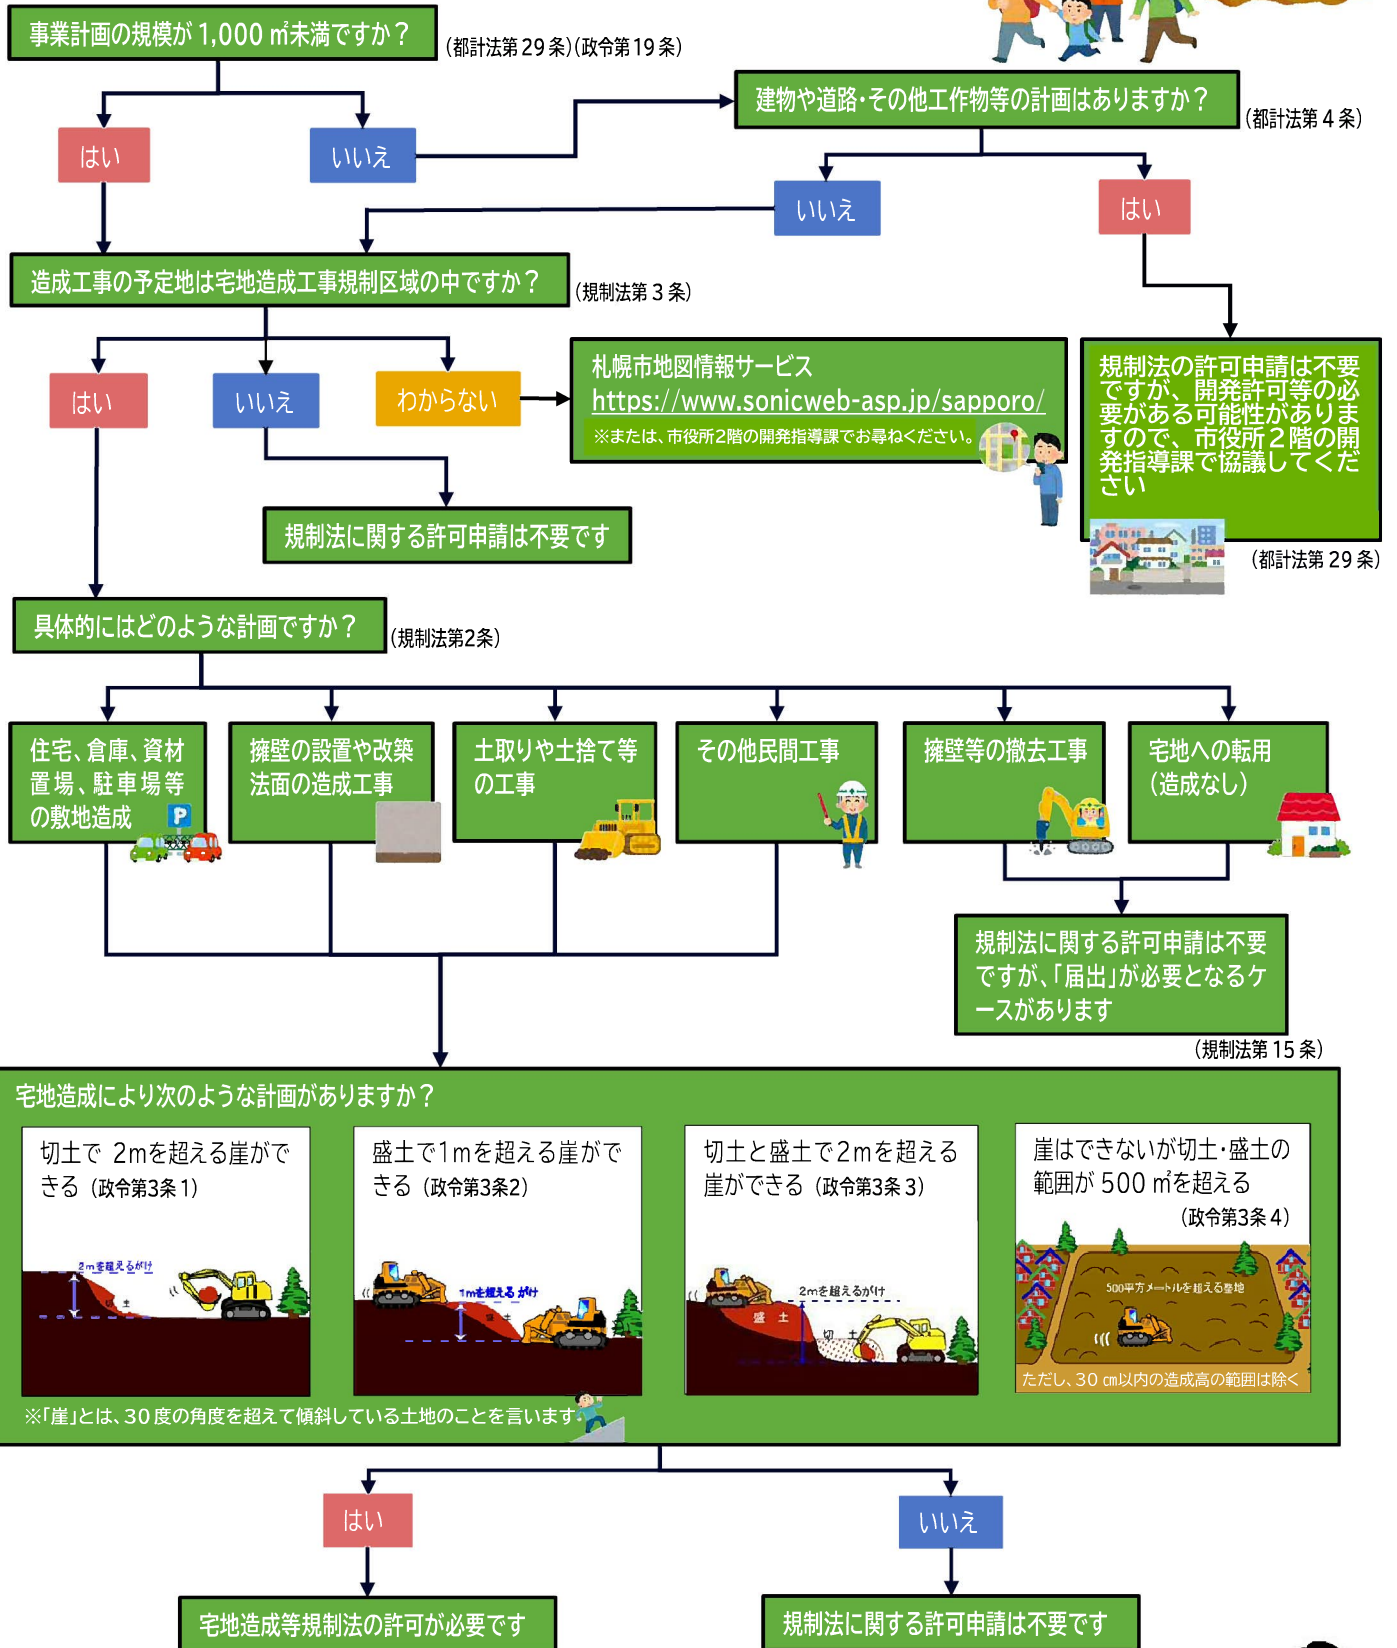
事業計画の規模が 1,000 ㎡未満ですか？

（都計法第 29 条）（政令第 19 条）

建物や道路･その他工作物等の計画はありますか？

（都計法第 4 条）

はい

いいえ

いいえ

はい

造成工事の予定地は宅地造成工事規制区域の中ですか？

（規制法第 3 条）

はい

いいえ

わからない

札幌市地図情報サービス
https://www.sonicweb-asp.jp/sapporo/
※または、市役所2階の開発指導課でお尋ねください。

規制法の許可申請は不要ですが、開発許可等の必要がある可能性がありますので、市役所２階の開発指導課で協議してください

（都計法第 29 条）

規制法に関する許可申請は不要です

具体的にはどのような計画ですか？

（規制法第2条）

住宅、倉庫、資材置場、駐車場等の敷地造成

P

擁壁の設置や改築法面の造成工事

土取りや土捨て等の工事

その他民間工事

擁壁等の撤去工事

宅地への転用（造成なし）

規制法に関する許可申請は不要ですが、「届出」が必要となるケースがあります

（規制法第 15 条）

宅地造成により次のような計画がありますか？

切土で 2mを超える崖ができる（政令第3条 1）

2mを超えるがけ

切土

盛土で1mを超える崖ができる（政令第3条2）

1mを超えるがけ

盛土

切土と盛土で2mを超える崖ができる（政令第3条 3）

2mを超えるがけ

盛土

切土

崖はできないが切土･盛土の範囲が 500 ㎡を超える

（政令第3条 4）

500平方メートルを超える整地

ただし、30 ㎝以内の造成高の範囲は除く

※「崖」とは、30 度の角度を超えて傾斜している土地のことを言います

はい

いいえ

宅地造成等規制法の許可が必要です

規制法に関する許可申請は不要です